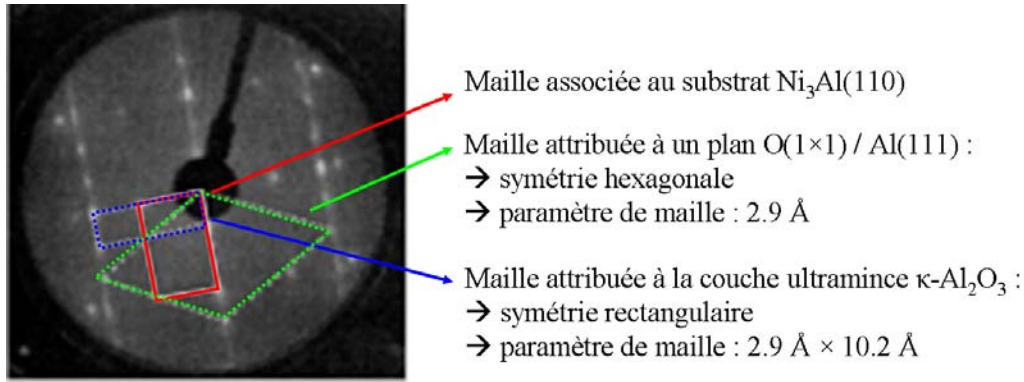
Maille associée au substrat $Ni_3Al(110)$

Maille attribuée à un plan $O(1\times1)$ / $Al(111)$ :
→ symétrie hexagonale
→ paramètre de maille : 2.9 Å

Maille attribuée à la couche ultramince $\kappa$-$Al_2O_3$ :
→ symétrie rectangulaire
→ paramètre de maille : 2.9 Å × 10.2 Å